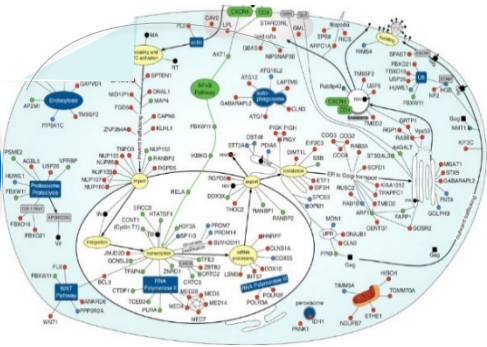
CXCR4
CD4
STARD3NL
CAV2
LPL
AKT1
MAPK1
IRF3
Endocytosis
GAPVD1
AP2M1
PIP5K1C
TNSS2
Proteasome Proteolysis
PSME2
AGBL5
USP7
VPRBP
HUWE1
FBXW11
FBXO31
FBXO21
NUP153
NUP155
NUP98
NUP62
NUP107
NUP160
NUP188
SPTBN1
DIAL1
MAP4
FGD6
CAPN6
KLHL1
ZNF384
TNPO3
RANBP2
RANBP3
RGPD5
Integration
JAK2
CCNT1
Transcription
RNA Polymerase II
RNA Polymerase III
TFAP4
BCL3
CTDP1
TCEB3
MED14
MED4
MED7
PURA
WNT Pathway
FBXW11
RANBP3
WNT1
NFkB Pathway
Autophagosome
GABARAPL2
ATG16L1
LAPTM5
CLN3
ATG7
PIK3C3
STX5
RAB5A
COG2
COG3
DNM1L
SEC13
SEC14L1
EIF3
EIF3D
RANBP1
RANBP3
NUP214
THOC2
SRSF4
RELA
IKBKG
ESCRT
Nucleus
Golgi
HSPA8
HUWE1
UBE2E1
NPM1
RAB6A
MEGF1
RGPD1
RANBP2
GOSR2
GOLPH3
CHMP2B
CCT2
FNTA
FNBP4
VPS33
FBXO21
FBXO11
CHMP1
Vif
Vpr
Vpu
Nef
Gag
Env
PRKRA
TIMM8A
TOMM70A
NDUFB7
ETHE1
peroxisome
PINK1
DDX3X
TRIM5
NAF1